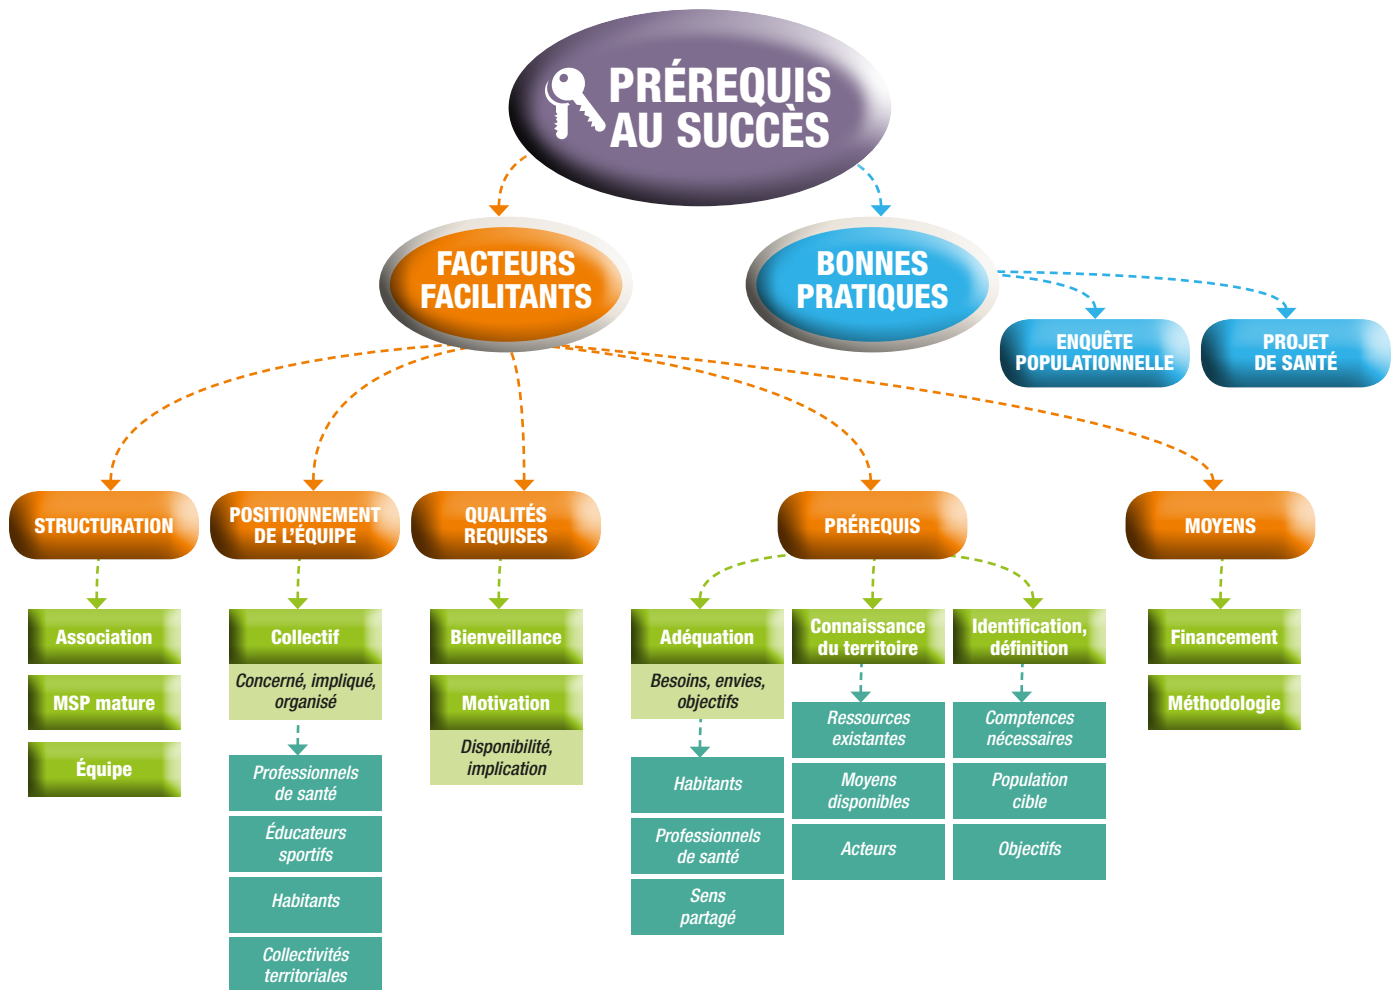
PRÉREQUIS AU SUCCÈS

FACTEURS FACILITANTS

BONNES PRATIQUES

ENQUÊTE POPULATIONNELLE

PROJET DE SANTÉ

STRUCTURATION

Association

MSP mature

Équipe

POSITIONNEMENT DE L'ÉQUIPE

Collectif

Concerné, impliqué, organisé

Professionnels de santé

Éducateurs sportifs

Habitants

Collectivités territoriales

QUALITÉS REQUISES

Bienveillance

Motivation

Disponibilité, implication

PRÉREQUIS

Adéquation

Besoins, envies, objectifs

Habitants

Professionnels de santé

Sens partagé

Connaissance du territoire

Ressources existantes

Moyens disponibles

Acteurs

Identification, définition

Comptences nécessaires

Population cible

Objectifs

MOYENS

Financement

Méthodologie